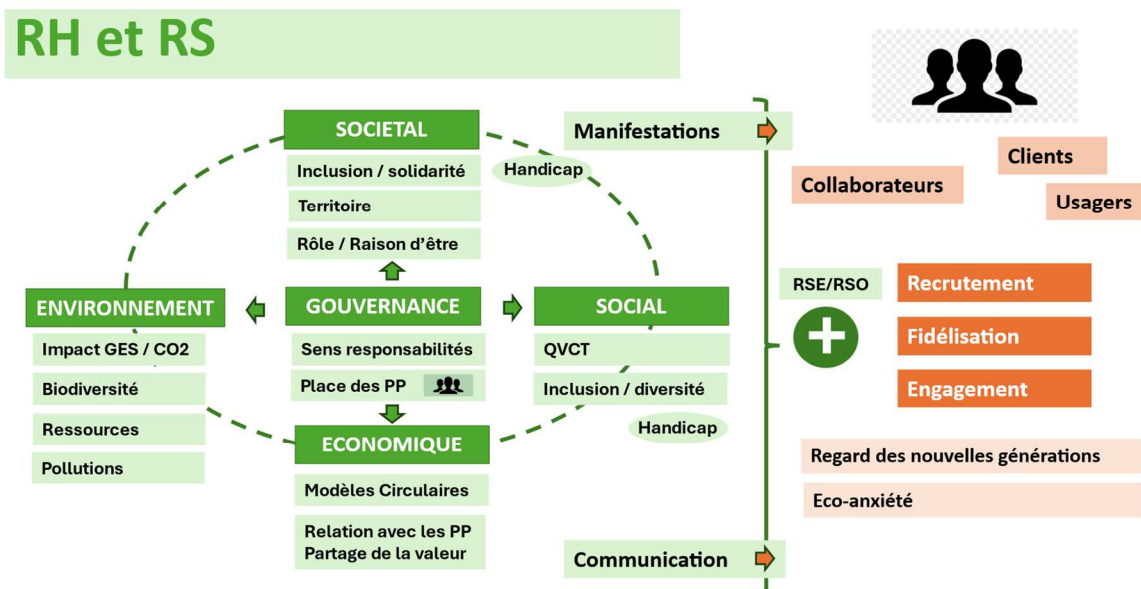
RH et RS

SOCIETAL
Inclusion / solidarité
Handicap
Territoire
Rôle / Raison d'être

ENVIRONNEMENT
Impact GES / CO2
Biodiversité
Ressources
Pollutions

GOUVERNANCE
Sens responsabilités
Place des PP

SOCIAL
QVCT
Inclusion / diversité
Handicap

ECONOMIQUE
Modèles Circulaires
Relation avec les PP
Partage de la valeur

Manifestations
Communication

Clients
Collaborateurs
Usagers

RSE/RSO
Recrutement
Fidélisation
Engagement

Regard des nouvelles générations
Eco-anxiété